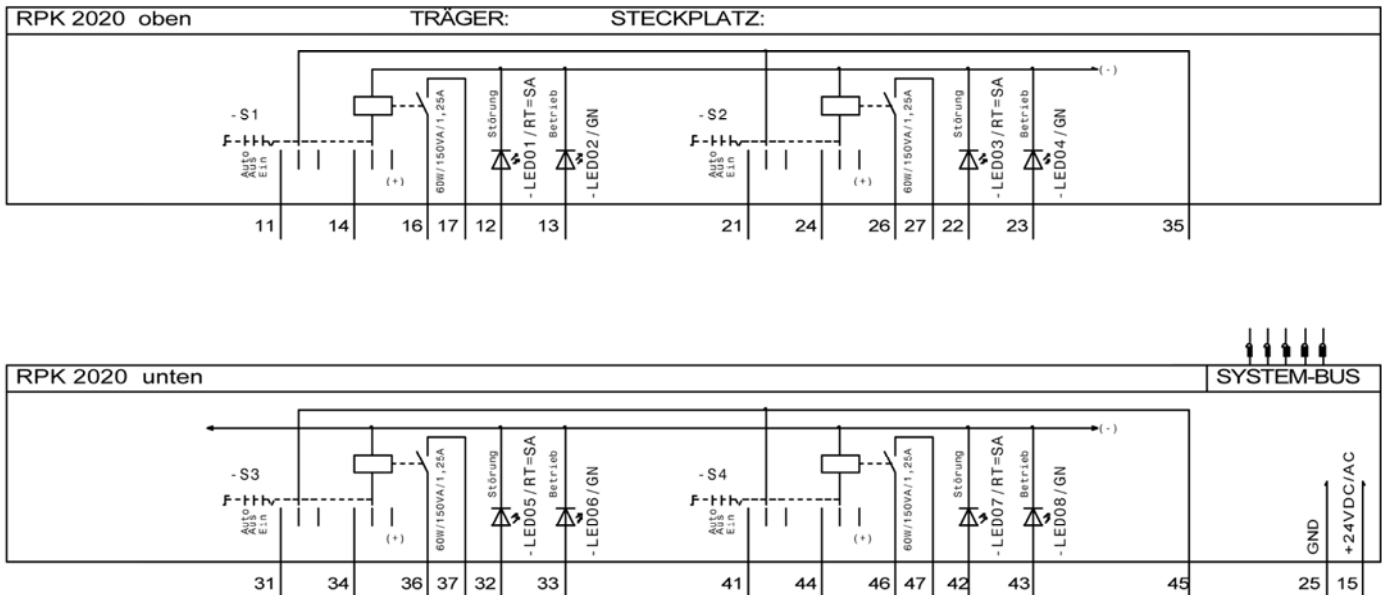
RPK 2020 oben TRÄGER: STECKPLATZ:

(-)

-S1
Auto
Aus
Ein
(+)
60W/150VA/1,25A
Störung
-LED01/RT=SA
Betrieb
-LED02/GN

-S2
Auto
Aus
Ein
(+)
60W/150VA/1,25A
Störung
-LED03/RT=SA
Betrieb
-LED04/GN

11 14 16 17 12 13 21 24 26 27 22 23 35

RPK 2020 unten SYSTEM-BUS

(-)

-S3
Auto
Aus
Ein
(+)
60W/150VA/1,25A
Störung
-LED05/RT=SA
Betrieb
-LED06/GN

-S4
Auto
Aus
Ein
(+)
60W/150VA/1,25A
Störung
-LED07/RT=SA
Betrieb
-LED08/GN

GND
+24VDC/AC

31 34 36 37 32 33 41 44 46 47 42 43 45 25 15